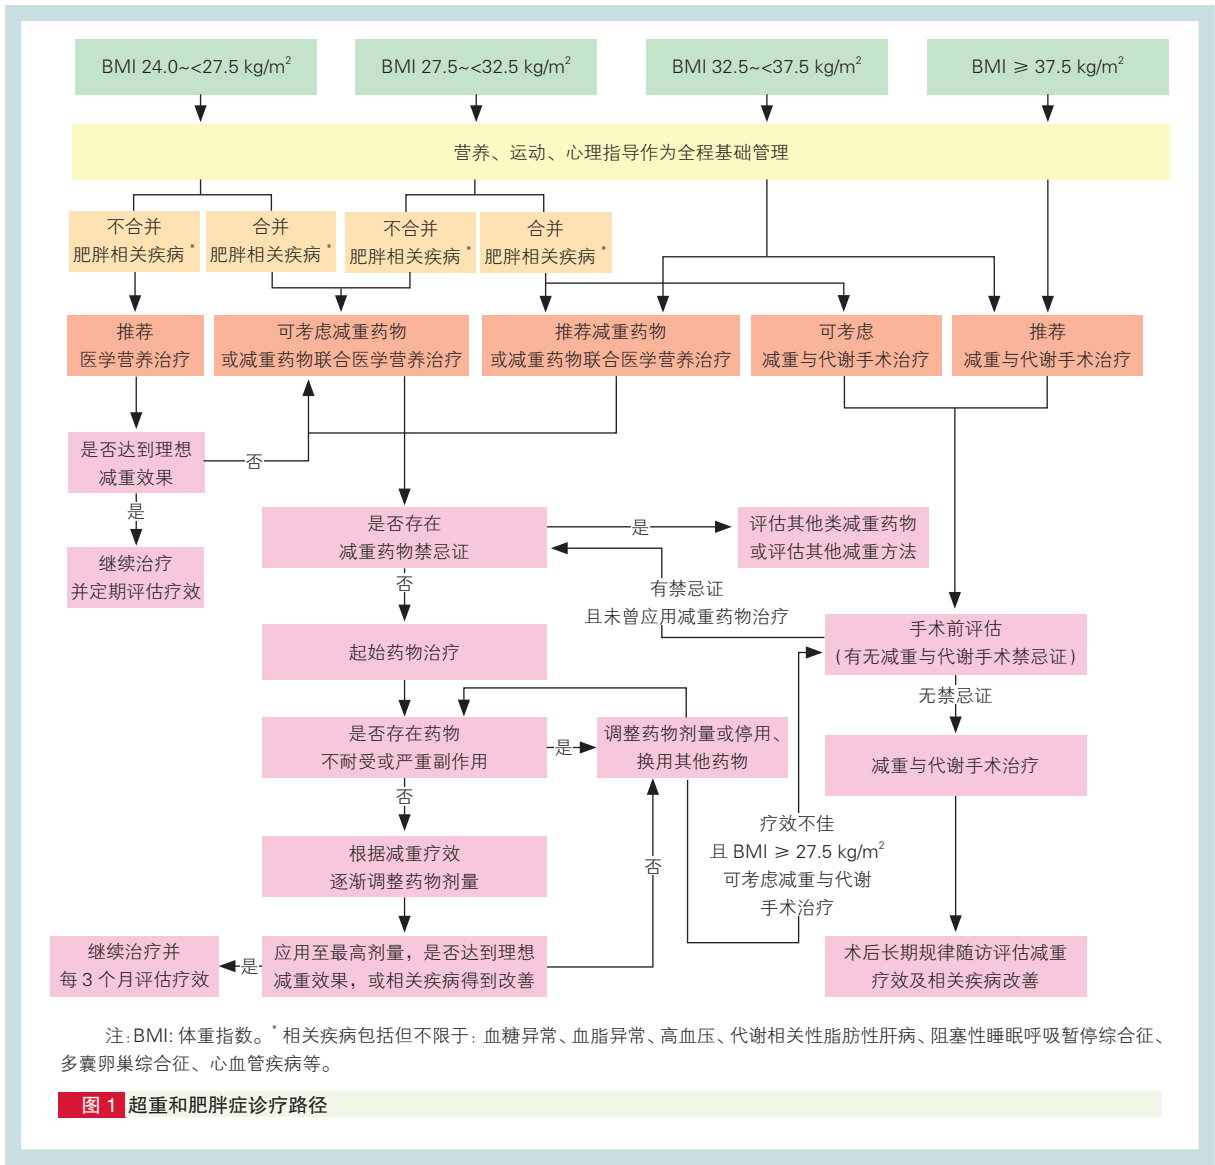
BMI 24.0~<27.5 kg/m$^2$

BMI 27.5~<32.5 kg/m$^2$

BMI 32.5~<37.5 kg/m$^2$

BMI ≥ 37.5 kg/m$^2$

营养、运动、心理指导作为全程基础管理

不合并肥胖相关疾病*

合并肥胖相关疾病*

不合并肥胖相关疾病*

合并肥胖相关疾病*

推荐医学营养治疗

可考虑减重药物或减重药物联合医学营养治疗

推荐减重药物或减重药物联合医学营养治疗

可考虑减重与代谢手术治疗

推荐减重与代谢手术治疗

是否达到理想减重效果

否

是

继续治疗并定期评估疗效

是否存在减重药物禁忌证

是

评估其他类减重药物或评估其他减重方法

有禁忌证且未曾应用减重药物治疗

否

起始药物治疗

手术前评估（有无减重与代谢手术禁忌证）

无禁忌证

是否存在药物不耐受或严重副作用

是

调整药物剂量或停用、换用其他药物

减重与代谢手术治疗

否

疗效不佳且 BMI ≥ 27.5 kg/m$^2$ 可考虑减重与代谢手术治疗

根据减重疗效逐渐调整药物剂量

否

继续治疗并每 3 个月评估疗效

是

应用至最高剂量，是否达到理想减重效果，或相关疾病得到改善

术后长期规律随访评估减重疗效及相关疾病改善

注：BMI: 体重指数。* 相关疾病包括但不限于：血糖异常、血脂异常、高血压、代谢相关性脂肪性肝病、阻塞性睡眠呼吸暂停综合征、多囊卵巢综合征、心血管疾病等。

图 1 超重和肥胖症诊疗路径